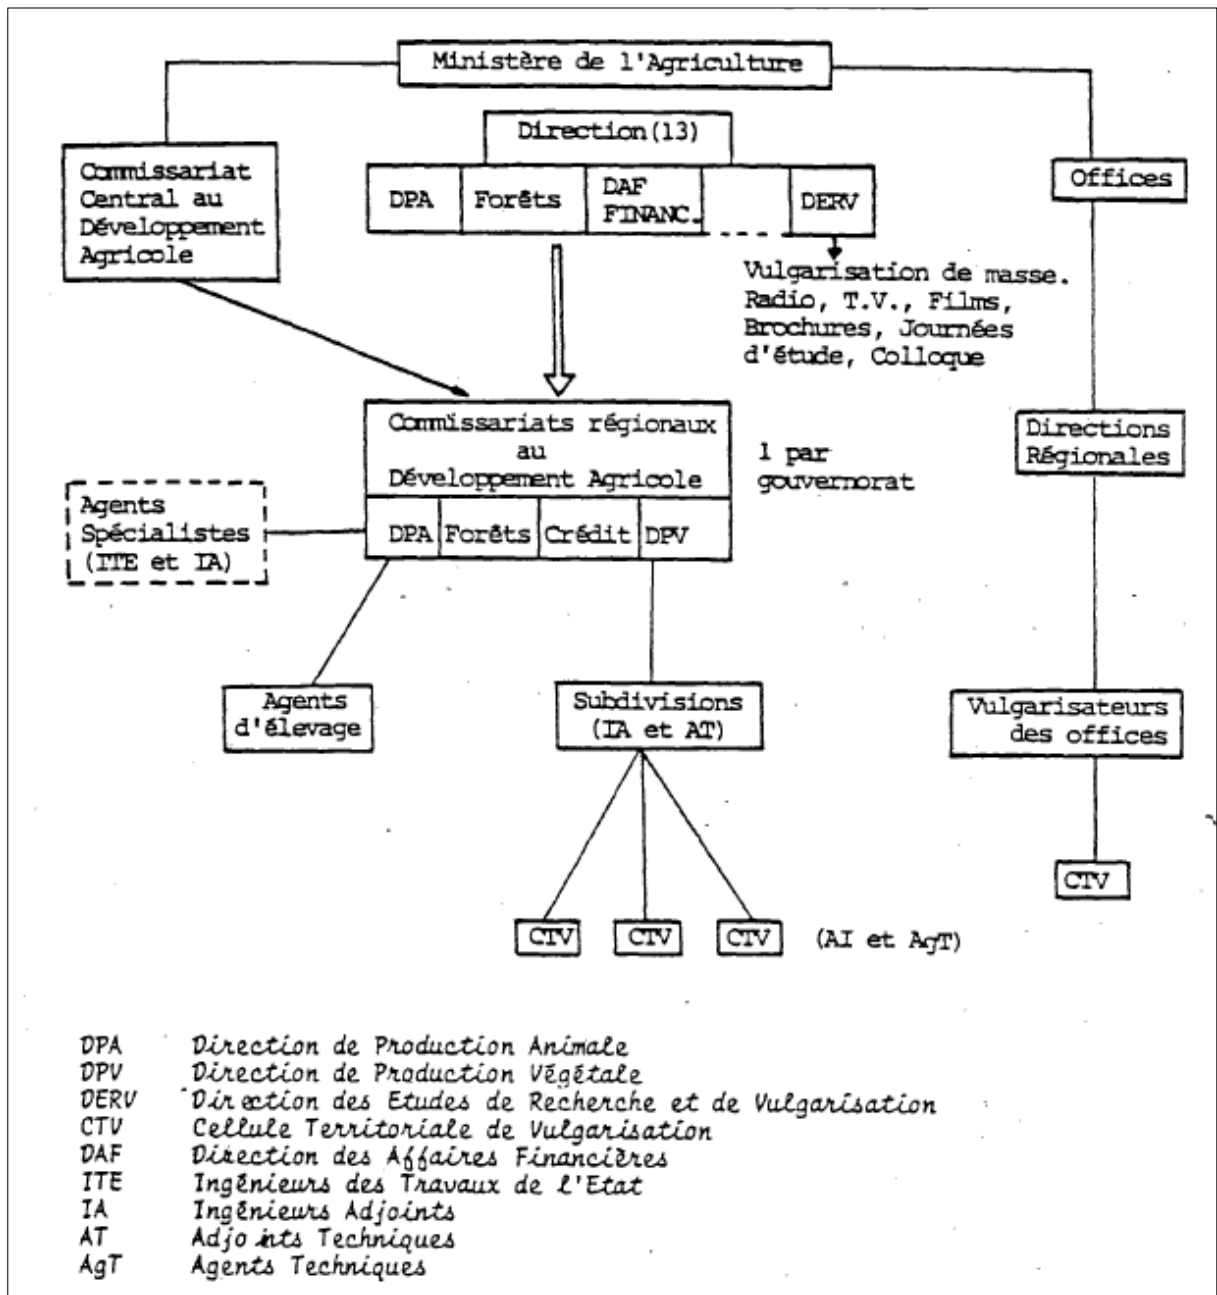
Ministère de l'Agriculture

Commissariat Central au Développement Agricole

Direction(13)

DPA
Forêts
DAF FINANC.
DERV

Offices

Vulgarisation de masse. Radio, T.V., Films, Brochures, Journées d'étude, Colloque

Commissariats régionaux au Développement Agricole

1 par gouvernorat

Directions Régionales

Agents Spécialistes (ITE et IA)

DPA
Forêts
Crédit
DPV

Agents d'élevage

Subdivisions (IA et AT)

Vulgarisateurs des offices

CTV

CTV
CTV
CTV
(AI et AgT)

DPA Direction de Production Animale
DPV Direction de Production Végétale
DERV Direction des Etudes de Recherche et de Vulgarisation
CTV Cellule Territoriale de Vulgarisation
DAF Direction des Affaires Financières
ITE Ingénieurs des Travaux de l'Etat
IA Ingénieurs Adjoints
AT Adjoints Techniques
AgT Agents Techniques